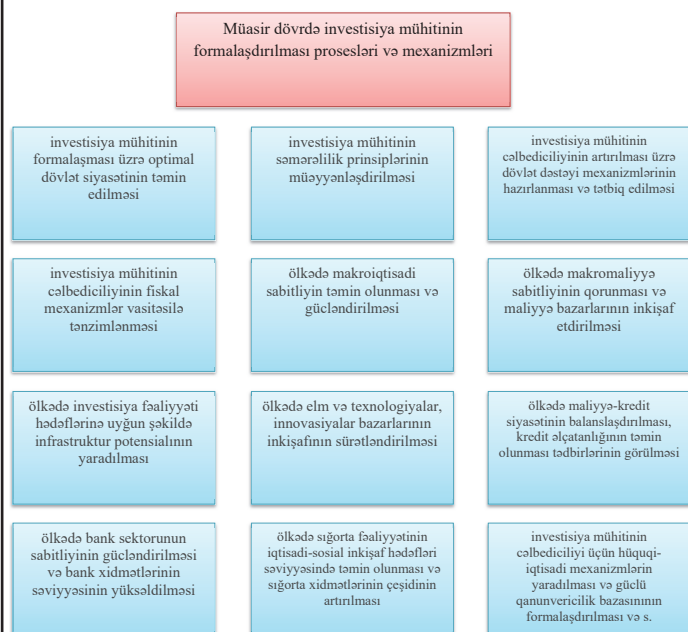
Müasir dövrdə investisiya mühitinin formalaşdırılması prosesləri və mexanizmləri

investisiya mühitinin formalaşması üzrə optimal dövlət siyasətinin təmin edilməsi

investisiya mühitinin səmərəlilik prinsiplərinin müəyyənləşdirilməsi

investisiya mühitinin cəlbediciliyinin artırılması üzrə dövlət dəstəyi mexanizmlərinin hazırlanması və tətbiq edilməsi

investisiya mühitinin cəlbediciliyinin fiskal mexanizmlər vasitəsilə tənzimlənməsi

ölkədə makroiqtisadi sabitliyin təmin olunması və gücləndirilməsi

ölkədə makromaliyyə sabitliyinin qorunması və maliyyə bazarlarının inkişaf etdirilməsi

ölkədə investisiya fəaliyyəti hədəflərinə uyğun şəkildə infrastruktur potensialının yaradılması

ölkədə elm və texnologiyalar, innovasiyalar bazarlarının inkişafının sürətləndirilməsi

ölkədə maliyyə-kredit siyasətinin balanslaşdırılması, kredit alçatanlığının təmin olunması tədbirlərinin görülməsi

ölkədə bank sektorunun sabitliyinin gücləndirilməsi və bank xidmətlərinin səviyyəsinin yüksəldilməsi

ölkədə sığorta fəaliyyətinin iqtisadi-sosial inkişaf hədəfləri səviyyəsində təmin olunması və sığorta xidmətlərinin çeşidinin artırılması

investisiya mühitinin cəlbediciliyi üçün hüquqi-iqtisadi mexanizmlərin yaradılması və güclü qanunvericilik bazasının formalaşdırılması və s.